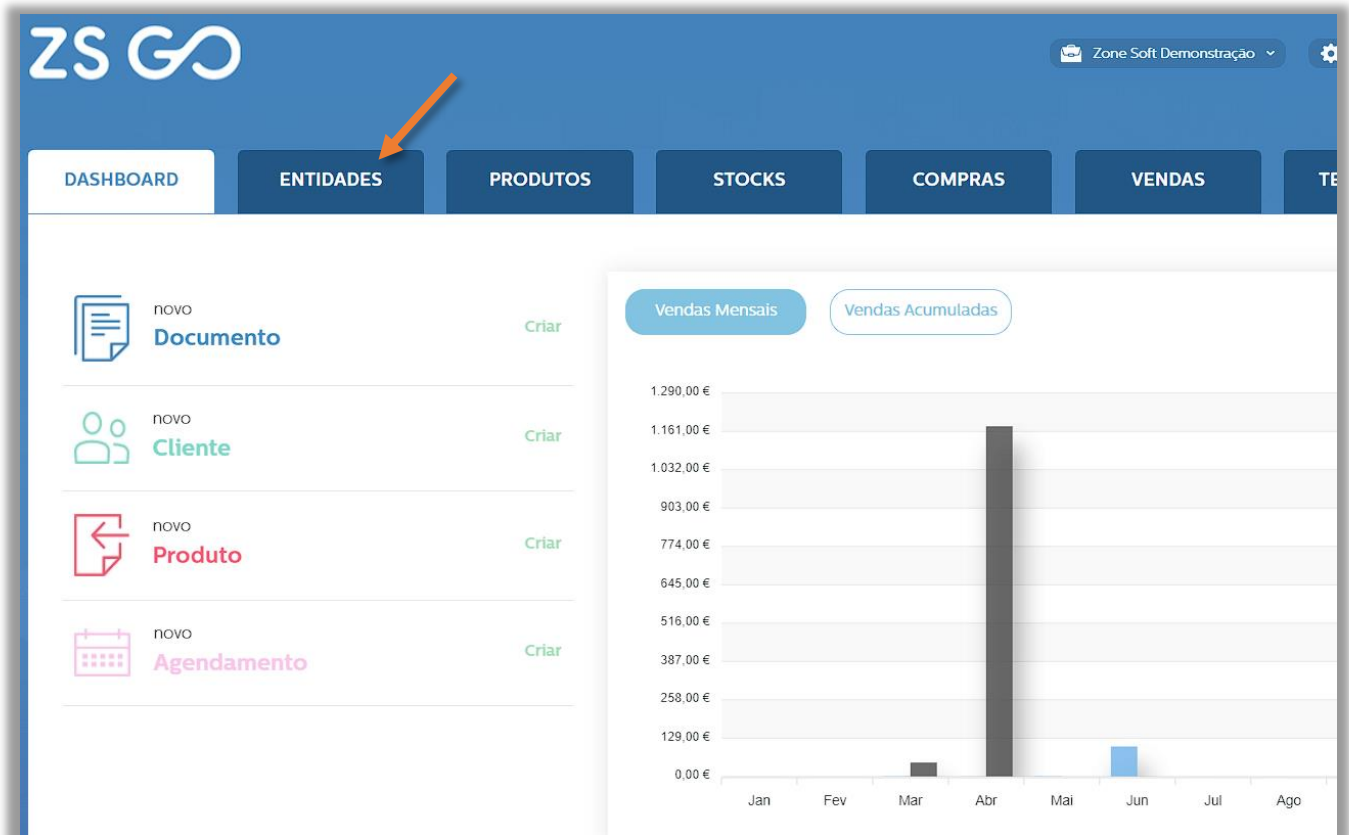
ZS GO

Zone Soft Demonstração

DASHBOARD ENTIDADES PRODUTOS STOCKS COMPRAS VENDAS TE

novo
Documento
Criar

novo
Cliente
Criar

novo
Produto
Criar

novo
Agendamento
Criar

Vendas Mensais Vendas Acumuladas

1.290,00 €
1.161,00 €
1.032,00 €
903,00 €
774,00 €
645,00 €
516,00 €
387,00 €
258,00 €
129,00 €
0,00 €

Jan Fev Mar Abr Mai Jun Jul Ago